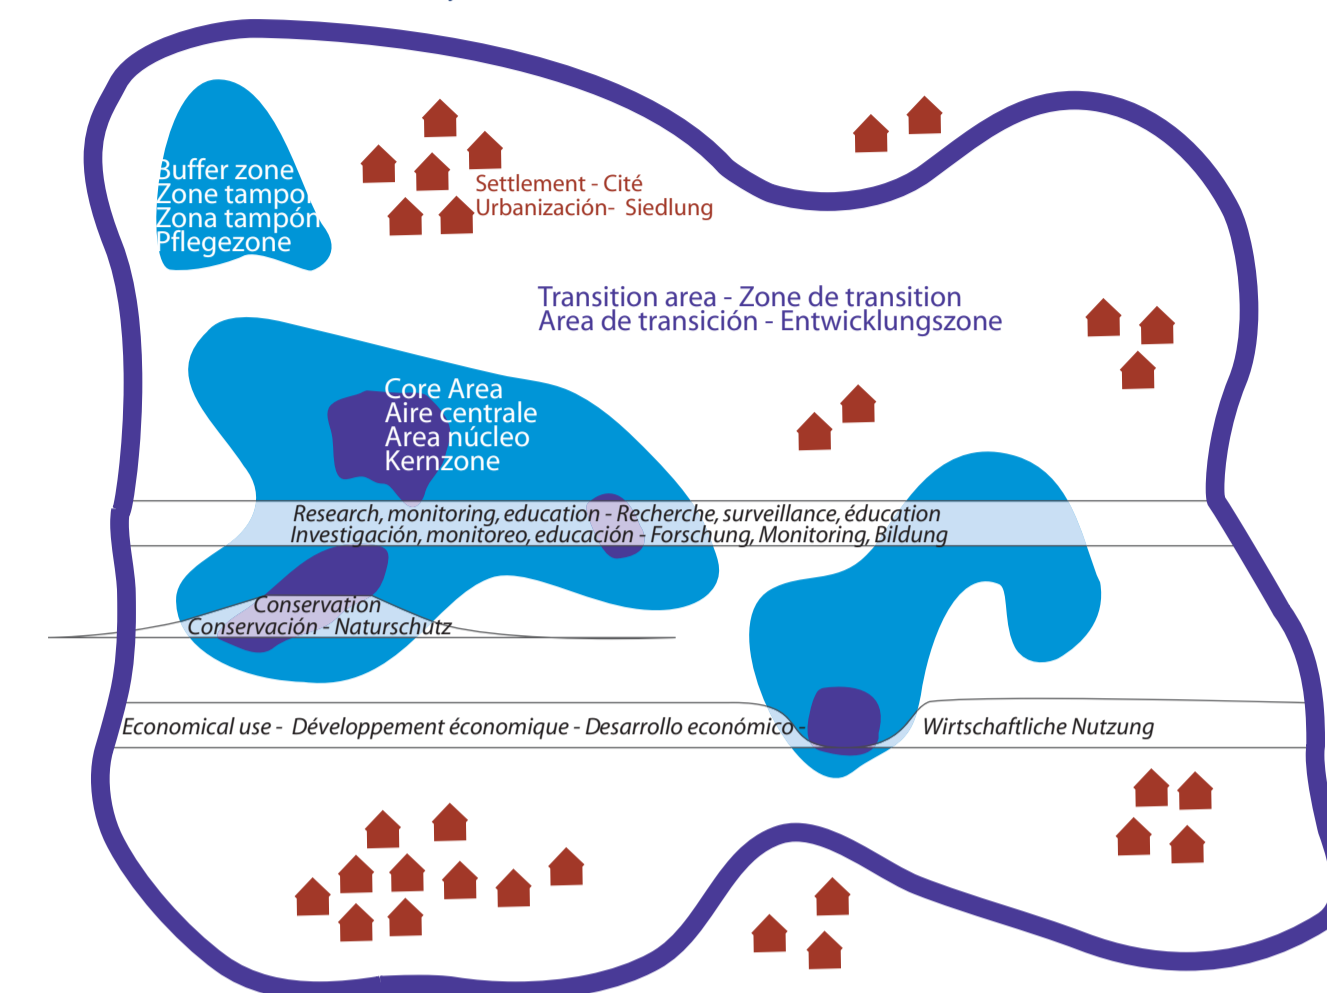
Buffer zone
Zone tampon
Zona tampón
Pflegezone

Settlement - Cité
Urbanización- Siedlung

Transition area - Zone de transition
Area de transición - Entwicklungszone

Core Area
Aire centrale
Area núcleo
Kernzone

Research, monitoring, education - Recherche, surveillance, éducation
Investigación, monitoreo, educación - Forschung, Monitoring, Bildung

Conservation
Conservación - Naturschutz

Economical use - Développement économique - Desarrollo económico - Wirtschaftliche Nutzung